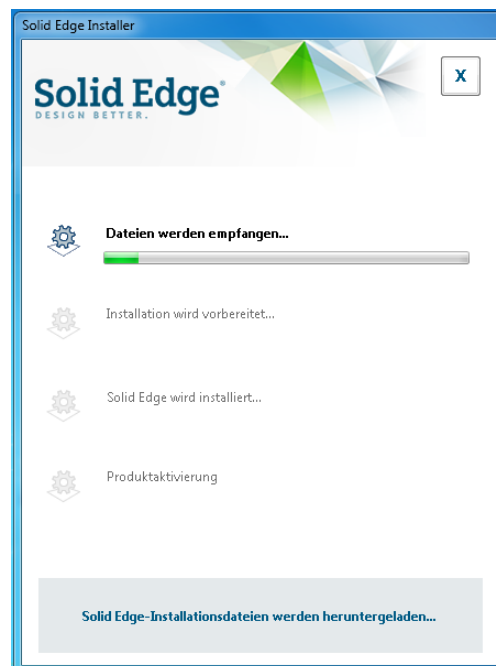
Solid Edge Installer

Solid Edge®
DESIGN BETTER.

X

Dateien werden empfangen...

Installation wird vorbereitet...

Solid Edge wird installiert...

Produktaktivierung

Solid Edge-Installationsdateien werden heruntergeladen...